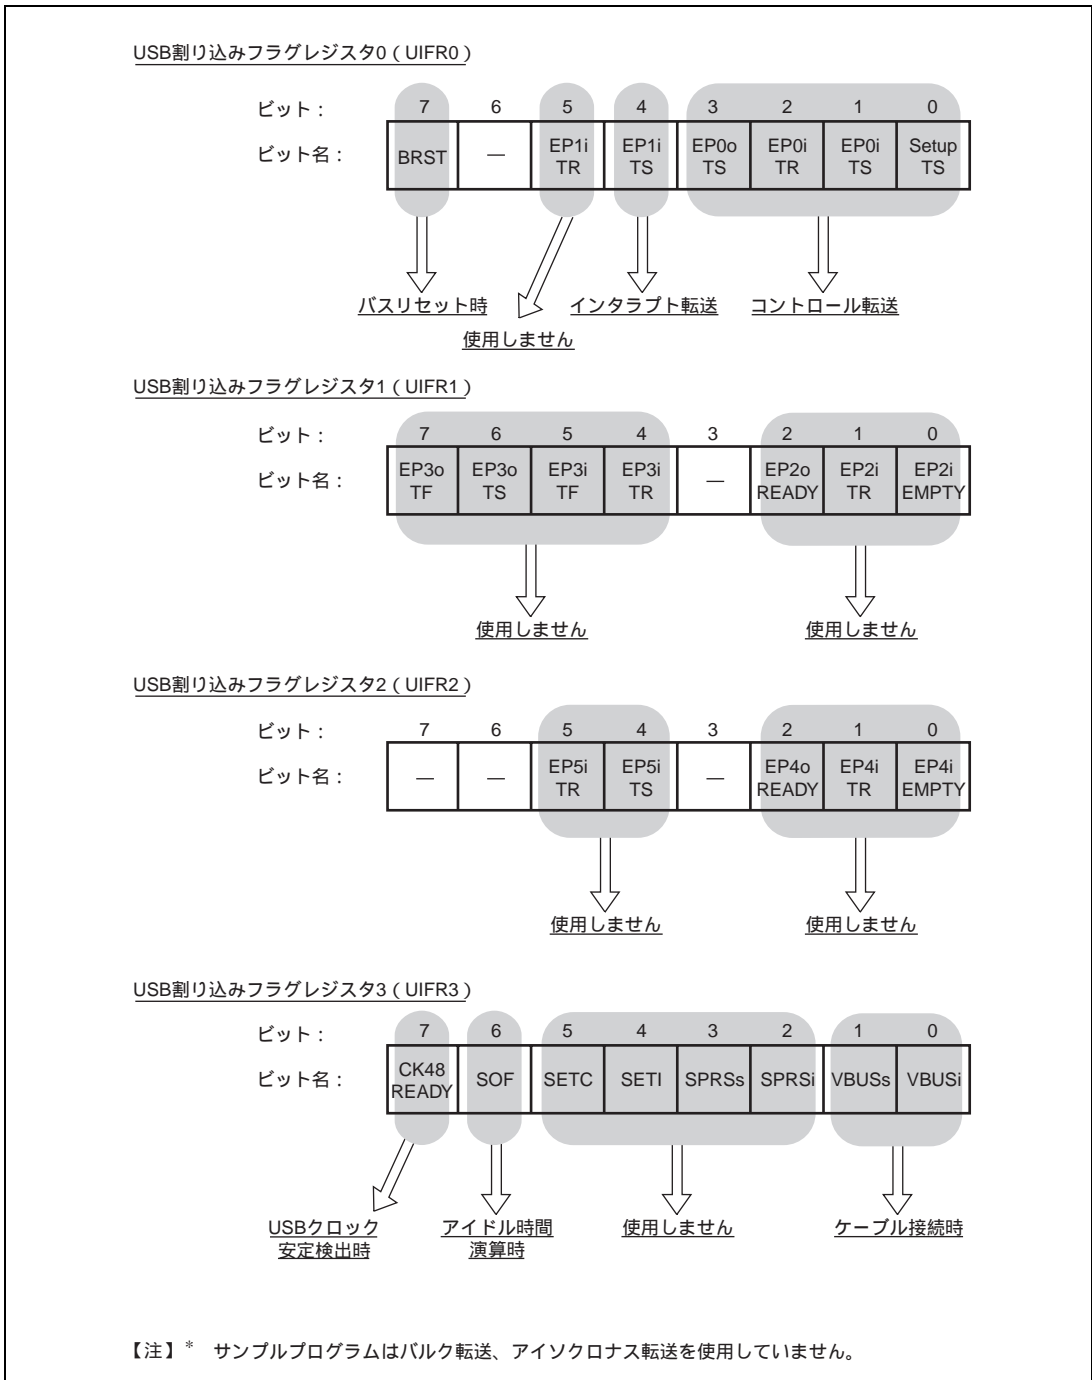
USB割り込みフラグレジスタ0（UIFR0）

| ビット： | 7 | 6 | 5 | 4 | 3 | 2 | 1 | 0 |
|---|---|---|---|---|---|---|---|---|
| ビット名： | BRST | — | EP1i TR | EP1i TS | EP0o TS | EP0i TR | EP0i TS | Setup TS |

バスリセット時
使用しません
インタラプト転送
コントロール転送

USB割り込みフラグレジスタ1（UIFR1）

| ビット： | 7 | 6 | 5 | 4 | 3 | 2 | 1 | 0 |
|---|---|---|---|---|---|---|---|---|
| ビット名： | EP3o TF | EP3o TS | EP3i TF | EP3i TR | — | EP2o READY | EP2i TR | EP2i EMPTY |

使用しません
使用しません

USB割り込みフラグレジスタ2（UIFR2）

| ビット： | 7 | 6 | 5 | 4 | 3 | 2 | 1 | 0 |
|---|---|---|---|---|---|---|---|---|
| ビット名： | — | — | EP5i TR | EP5i TS | — | EP4o READY | EP4i TR | EP4i EMPTY |

使用しません
使用しません

USB割り込みフラグレジスタ3（UIFR3）

| ビット： | 7 | 6 | 5 | 4 | 3 | 2 | 1 | 0 |
|---|---|---|---|---|---|---|---|---|
| ビット名： | CK48 READY | SOF | SETC | SETI | SPRSs | SPRSi | VBUSs | VBUSi |

USBクロック安定検出時
アイドル時間演算時
使用しません
ケーブル接続時

【注】* サンプルプログラムはバルク転送、アイソクロナス転送を使用していません。